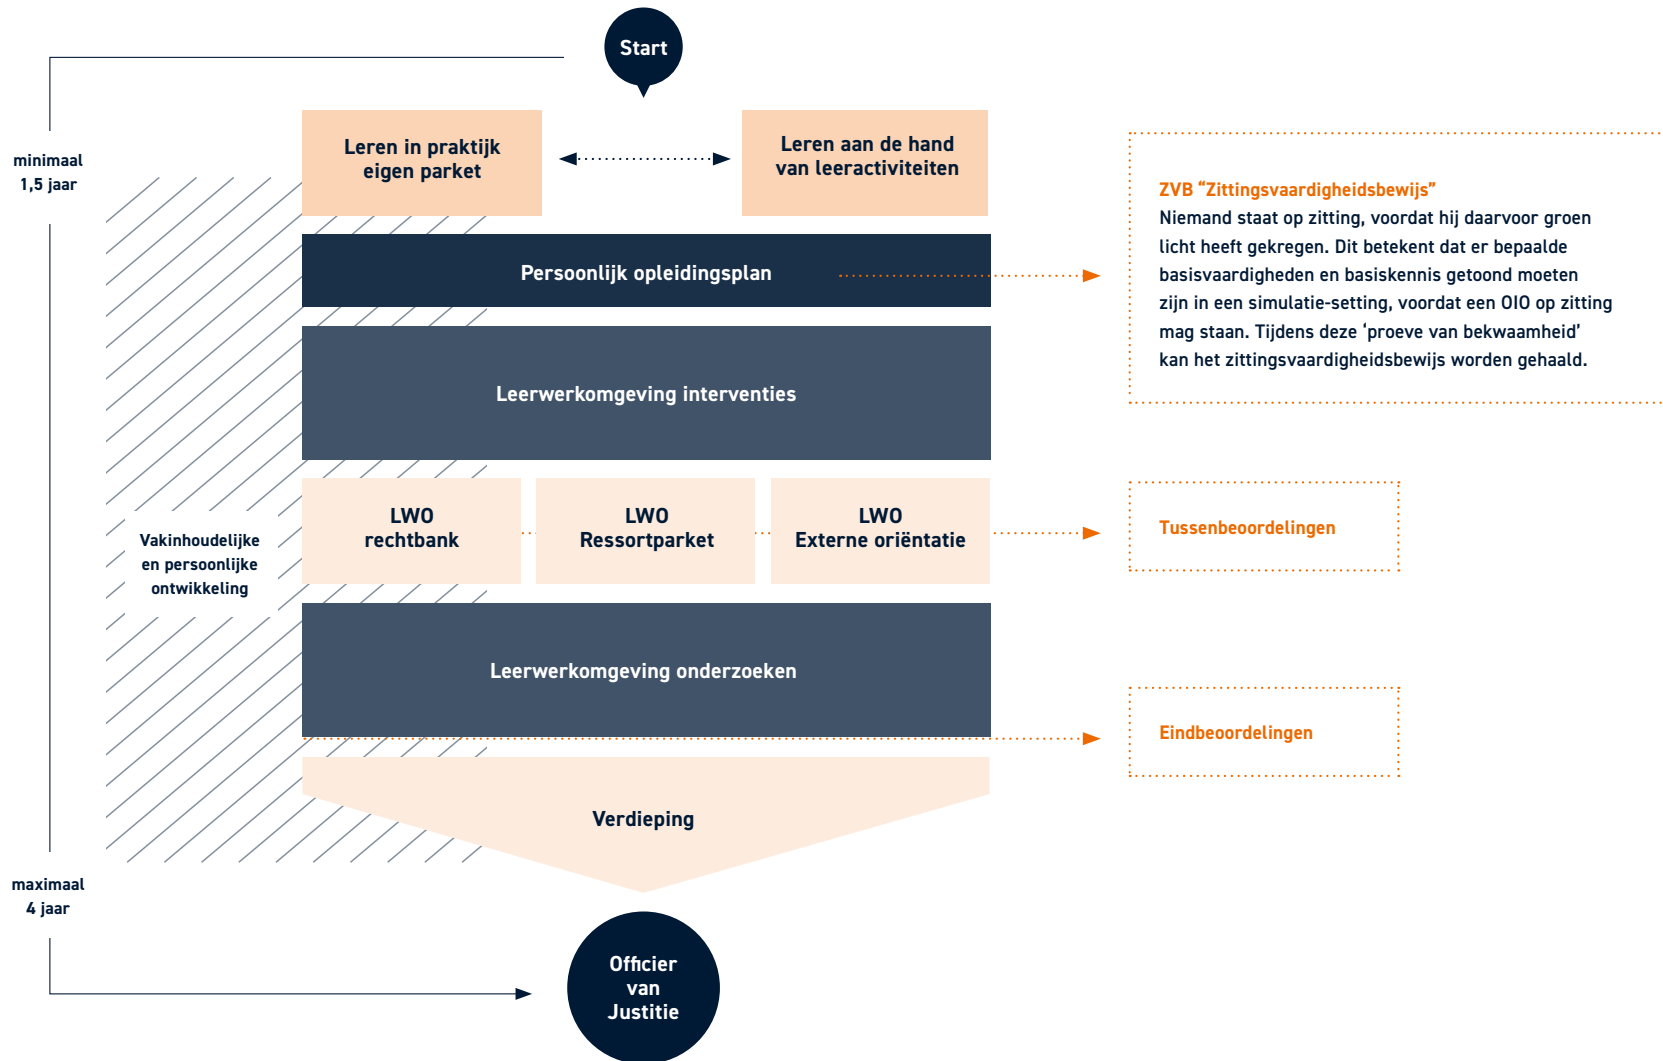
Start

minimaal
1,5 jaar

Leren in praktijk eigen parket

Leren aan de hand van leeractiviteiten

Persoonlijk opleidingsplan

ZVB "Zittingsvaardigheidsbewijs"
Niemand staat op zitting, voordat hij daarvoor groen licht heeft gekregen. Dit betekent dat er bepaalde basisvaardigheden en basiskennis getoond moeten zijn in een simulatie-setting, voordat een OIO op zitting mag staan. Tijdens deze 'proeve van bekwaamheid' kan het zittingsvaardigheidsbewijs worden gehaald.

Leerwerkomgeving interventies

Vakinhoudelijke en persoonlijke ontwikkeling

LWO rechtbank

LWO Ressortparket

LWO Externe oriëntatie

Tussenbeoordelingen

Leerwerkomgeving onderzoeken

Eindbeoordelingen

Verdieping

maximaal
4 jaar

Officier van Justitie